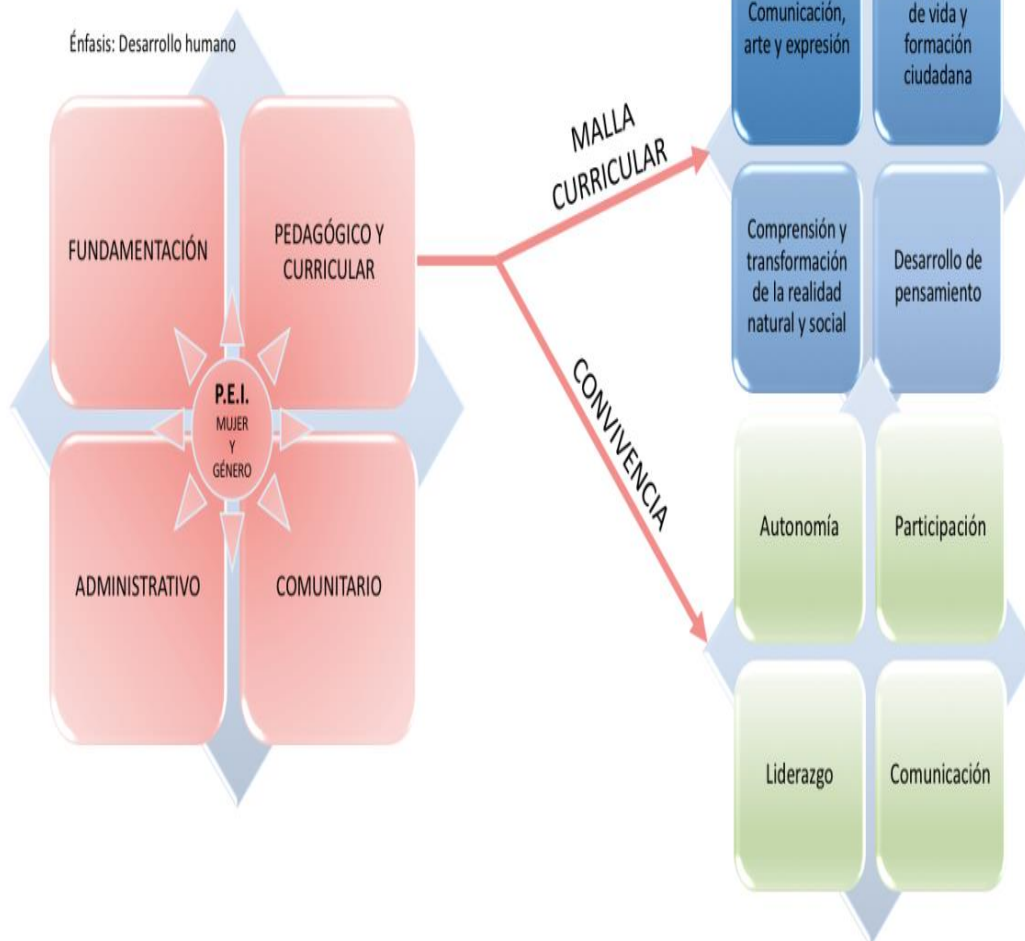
Énfasis: Desarrollo humano

FUNDAMENTACIÓN

PEDAGÓGICO Y CURRICULAR

P.E.I.
MUJER
Y
GÉNERO

ADMINISTRATIVO

COMUNITARIO

MALLA CURRICULAR

CONVIVENCIA

Comunicación, arte y expresión

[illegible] de vida y formación ciudadana

Comprensión y transformación de la realidad natural y social

Desarrollo de pensamiento

Autonomía

Participación

Liderazgo

Comunicación